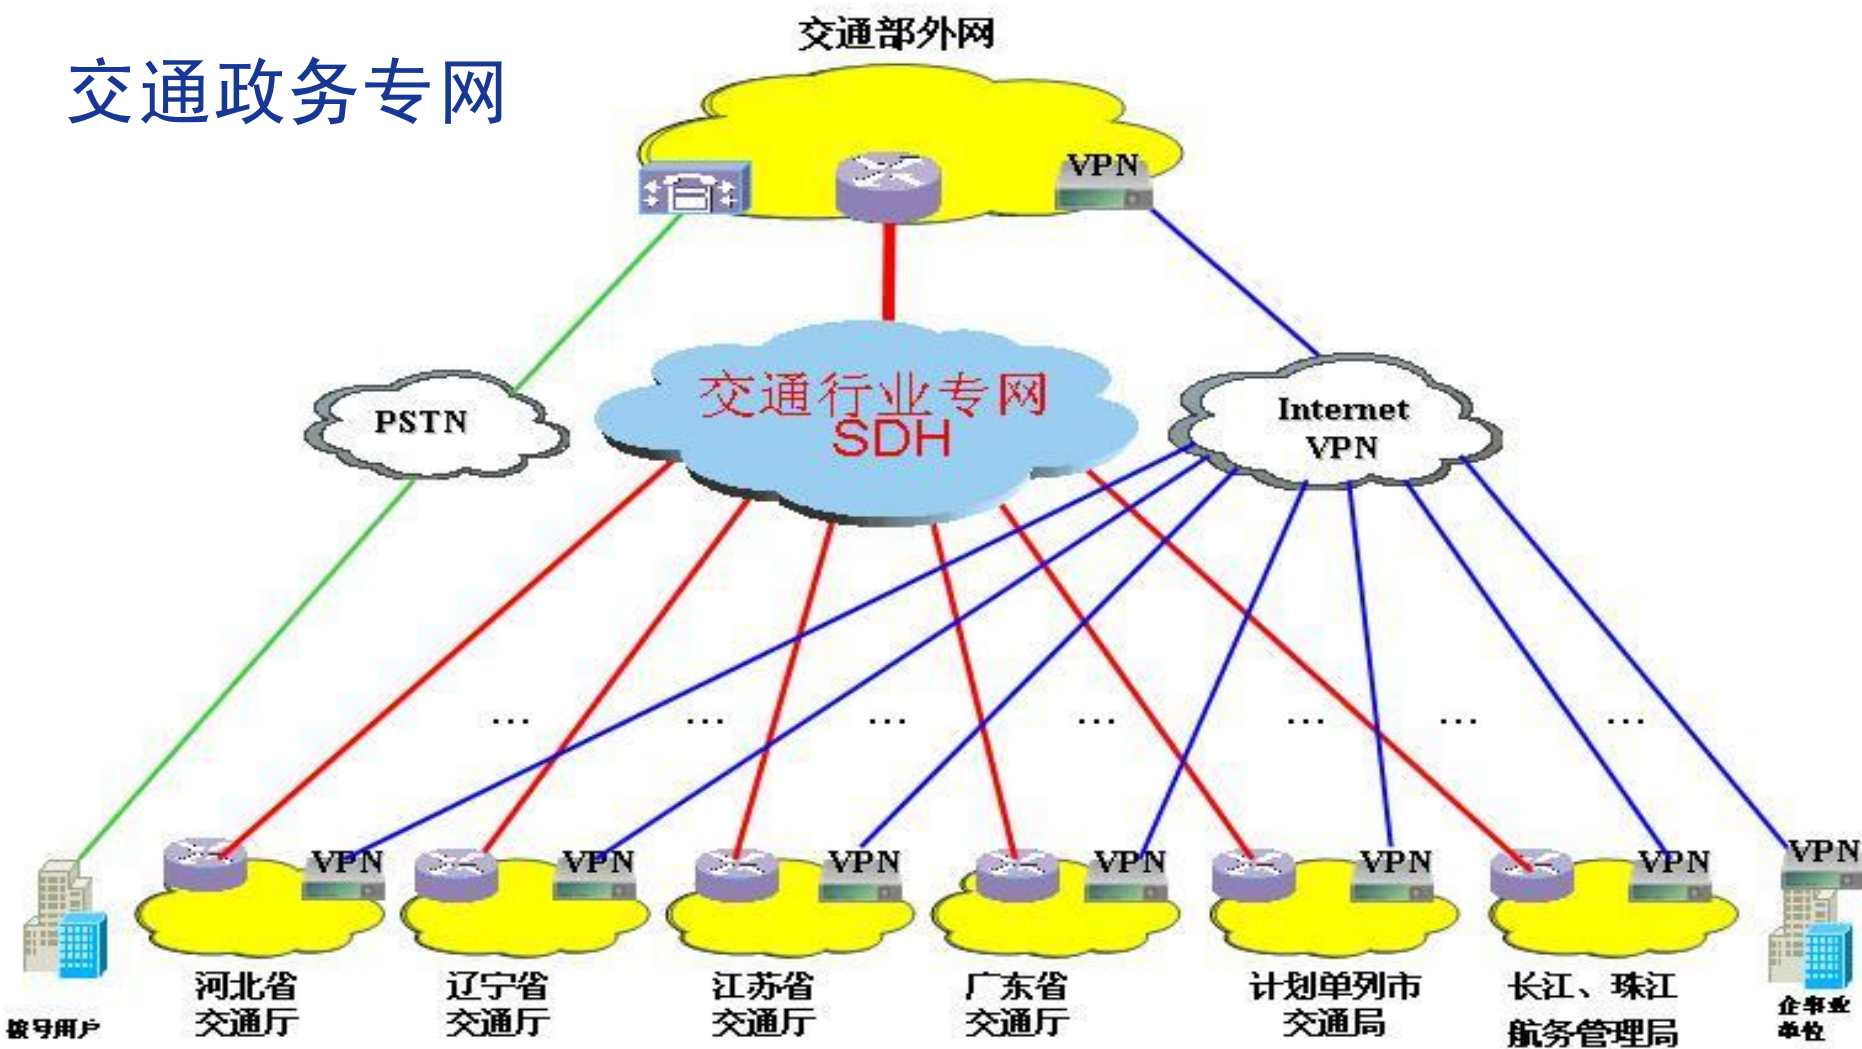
交通政务专网

交通部外网

VPN

PSTN

交通行业专网
SDH

Internet
VPN

... ... ... ... ... ... ...

VPN VPN VPN VPN VPN VPN VPN

拨号用户

河北省
交通厅

辽宁省
交通厅

江苏省
交通厅

广东省
交通厅

计划单列市
交通局

长江、珠江
航务管理局

企事业
单位